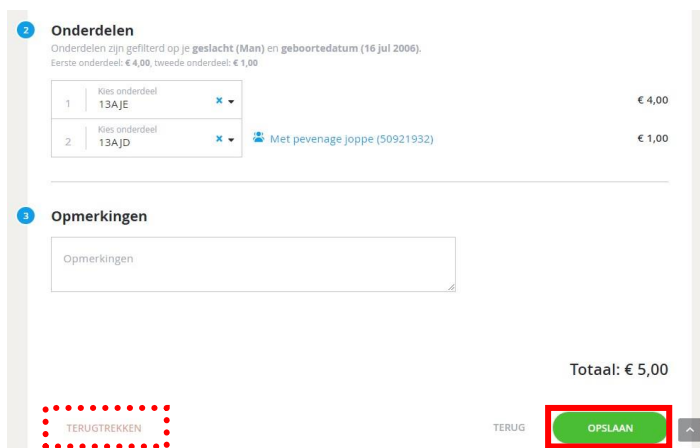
2 Onderdelen

Onderdelen zijn gefilterd op je **geslacht (Man)** en **geboortedatum (16 jul 2006)**.

Eerste onderdeel: **€ 4,00**, tweede onderdeel: **€ 1,00**

| | | | |
|---|---|---|---|
| 1 | Kies onderdeel 13AJE | | € 4,00 |
| 2 | Kies onderdeel 13AJD | Met pevenage joppe (50921932) | € 1,00 |

3 Opmerkingen

Opmerkingen

Totaal: € 5,00

TERUGTREKKEN

TERUG

OPSLAAN